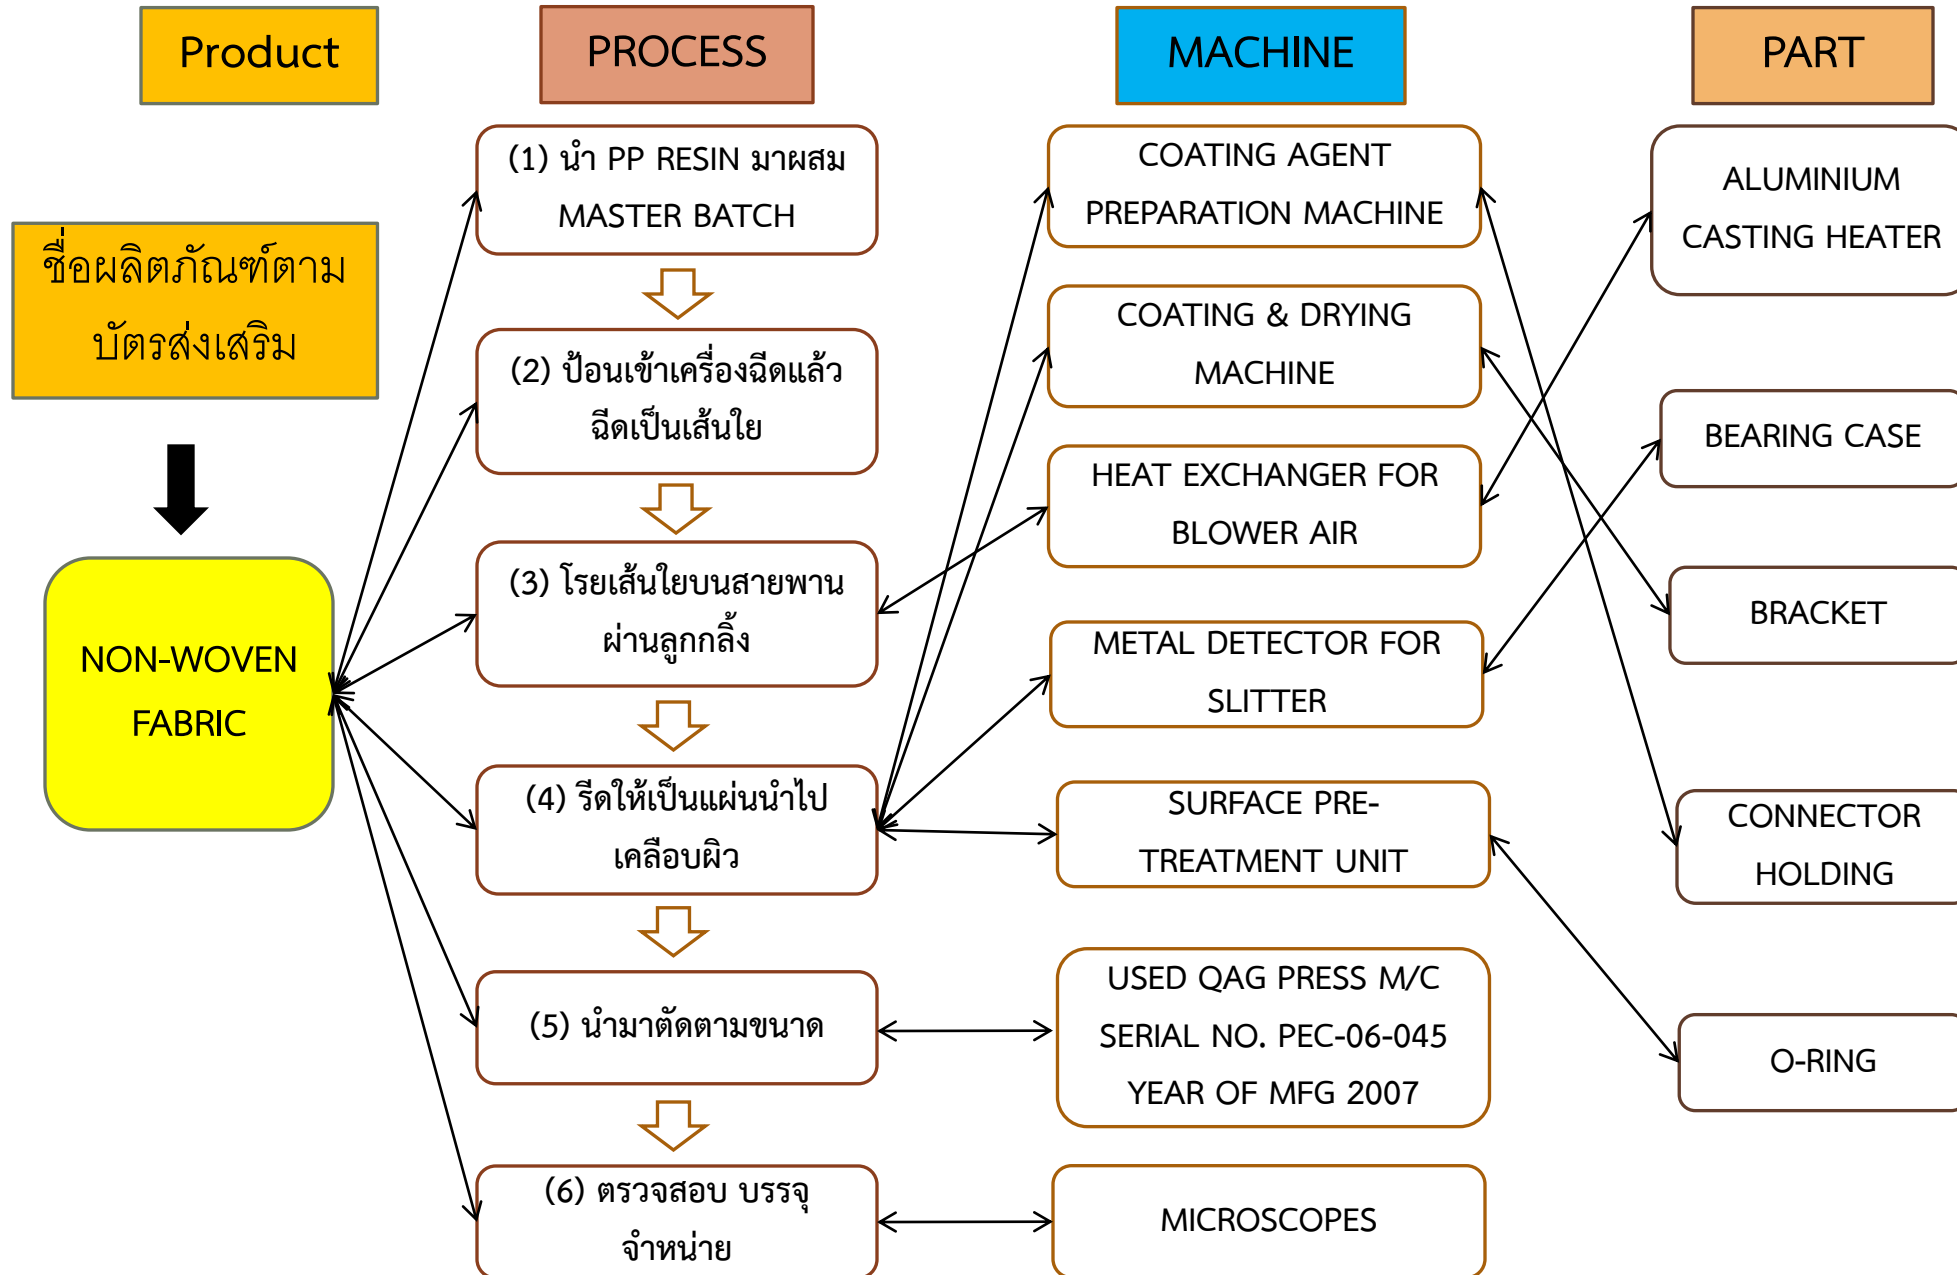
Product

PROCESS

MACHINE

PART

ชื่อผลิตภัณฑ์ตามบัตรส่งเสริม

NON-WOVEN FABRIC

(1) นำ PP RESIN มาผสม MASTER BATCH

(2) ป้อนเข้าเครื่องฉีดแล้วฉีดเป็นเส้นใย

(3) โรยเส้นใยบนสายพานผ่านลูกกลิ้ง

(4) รีดให้เป็นแผ่นนำไปเคลือบผิว

(5) นำมาตัดตามขนาด

(6) ตรวจสอบ บรรจุ จำหน่าย

COATING AGENT PREPARATION MACHINE

COATING & DRYING MACHINE

HEAT EXCHANGER FOR BLOWER AIR

METAL DETECTOR FOR SLITTER

SURFACE PRE-TREATMENT UNIT

USED QAG PRESS M/C SERIAL NO. PEC-06-045 YEAR OF MFG 2007

MICROSCOPES

ALUMINIUM CASTING HEATER

BEARING CASE

BRACKET

CONNECTOR HOLDING

O-RING